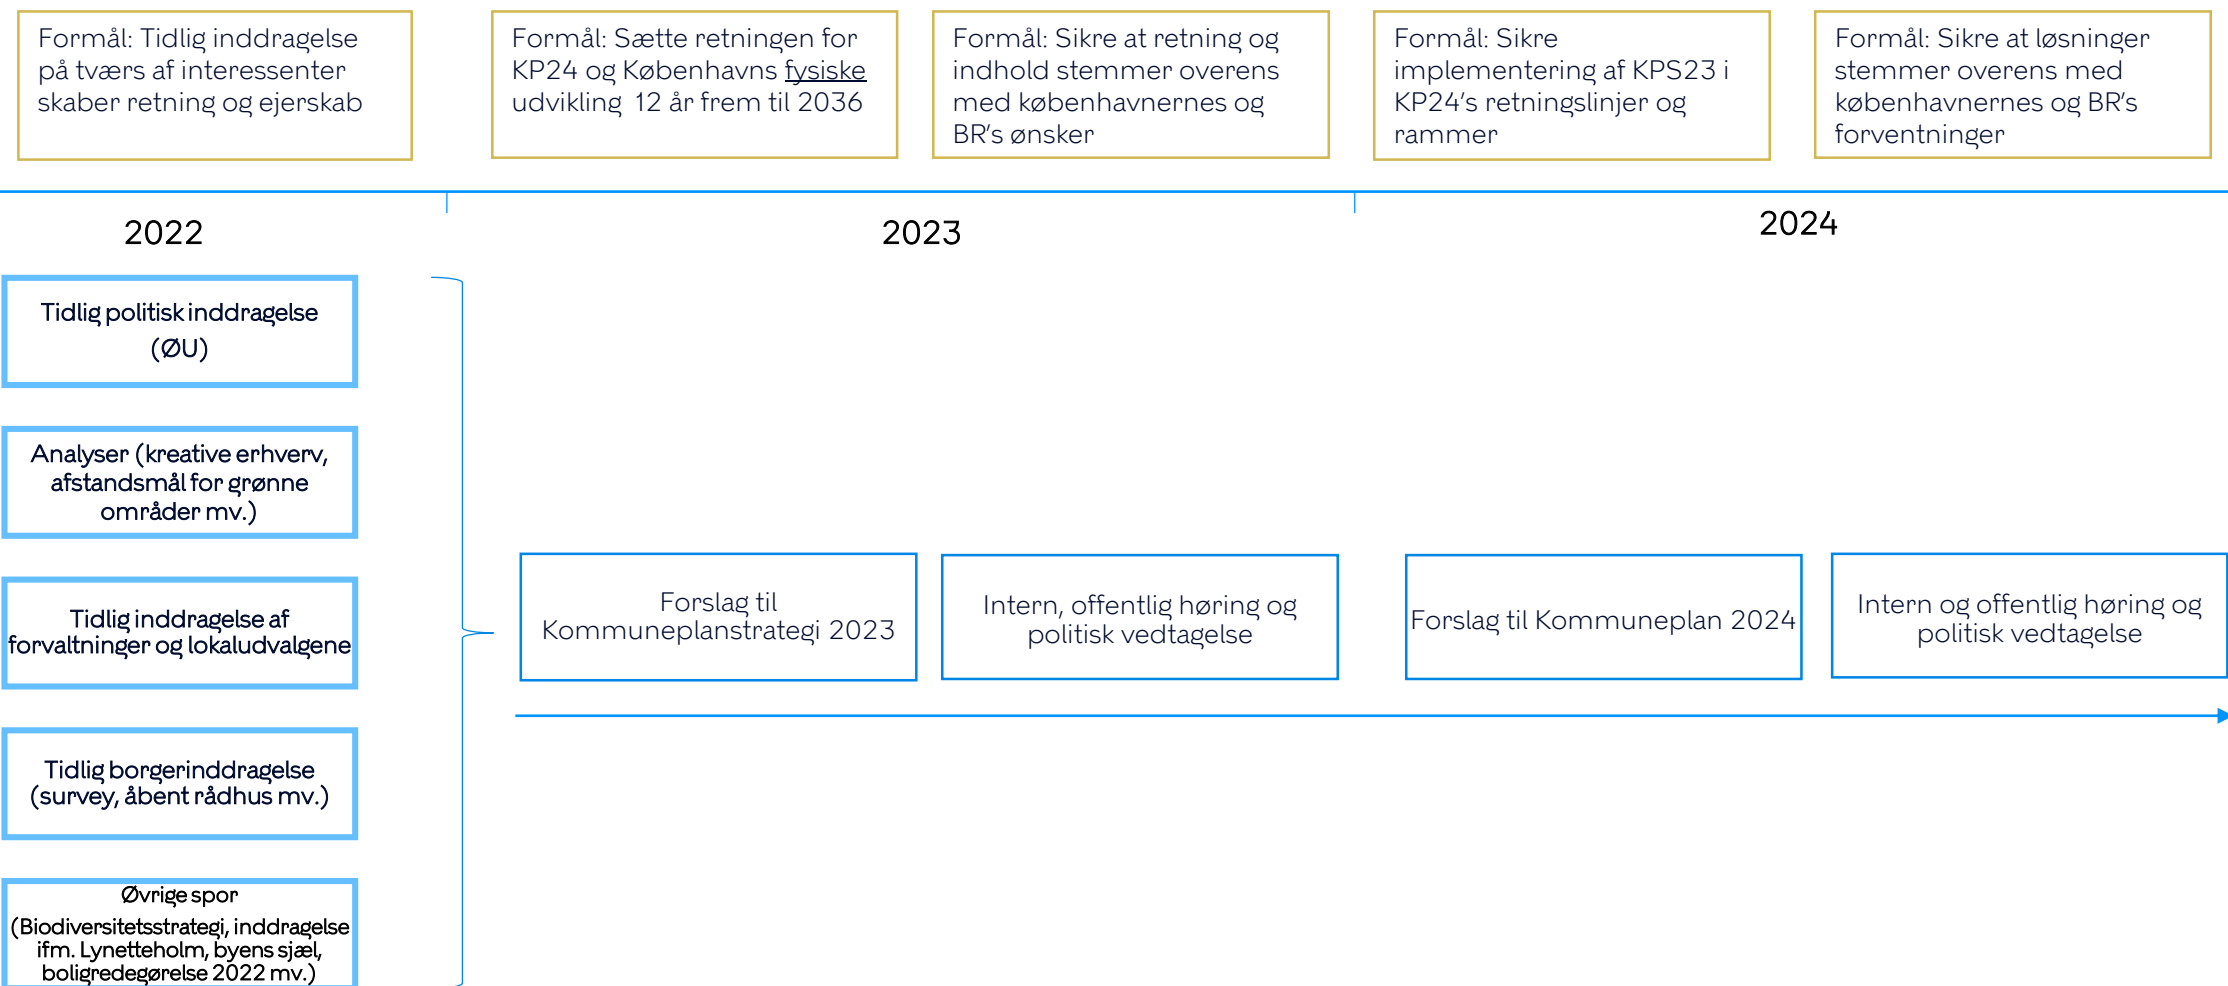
Formål: Tidlig inddragelse på tværs af interessenter skaber retning og ejerskab

Formål: Sætte retningen for KP24 og Københavns fysiske udvikling 12 år frem til 2036

Formål: Sikre at retning og indhold stemmer overens med københavnernes og BR's ønsker

Formål: Sikre implementering af KPS23 i KP24's retningslinjer og rammer

Formål: Sikre at løsninger stemmer overens med københavnernes og BR's forventninger

2022

2023

2024

Tidlig politisk inddragelse (ØU)

Analyser (kreative erhverv, afstandsmål for grønne områder mv.)

Tidlig inddragelse af forvaltninger og lokaludvalgene

Tidlig borgerinddragelse (survey, åbent rådhus mv.)

Øvrige spor (Biodiversitetsstrategi, inddragelse ifm. Lynetteholm, byens sjæl, boligredegørelse 2022 mv.)

Forslag til Kommuneplanstrategi 2023

Intern, offentlig høring og politisk vedtagelse

Forslag til Kommuneplan 2024

Intern og offentlig høring og politisk vedtagelse